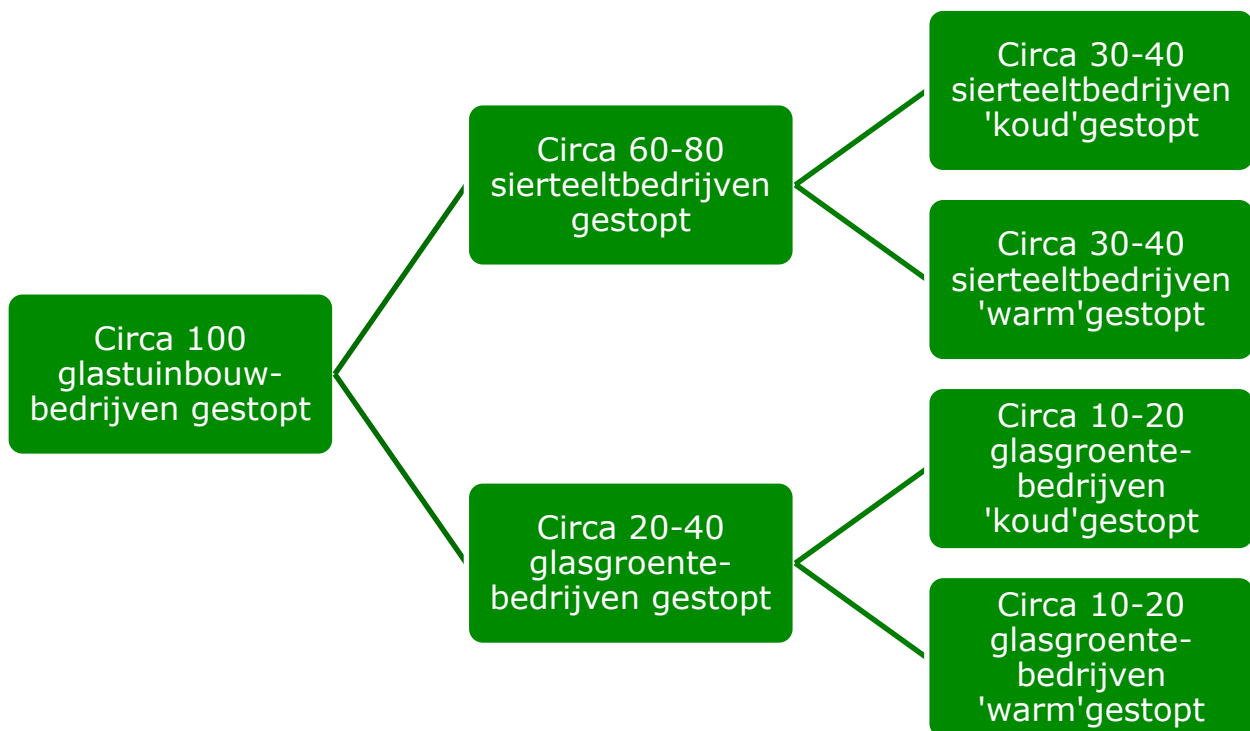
Circa 100 glastuinbouwbedrijven gestopt

Circa 60-80 sierteeltbedrijven gestopt

Circa 30-40 sierteeltbedrijven 'koud'gestopt

Circa 30-40 sierteeltbedrijven 'warm'gestopt

Circa 20-40 glasgroentebedrijven gestopt

Circa 10-20 glasgroentebedrijven 'koud'gestopt

Circa 10-20 glasgroentebedrijven 'warm'gestopt